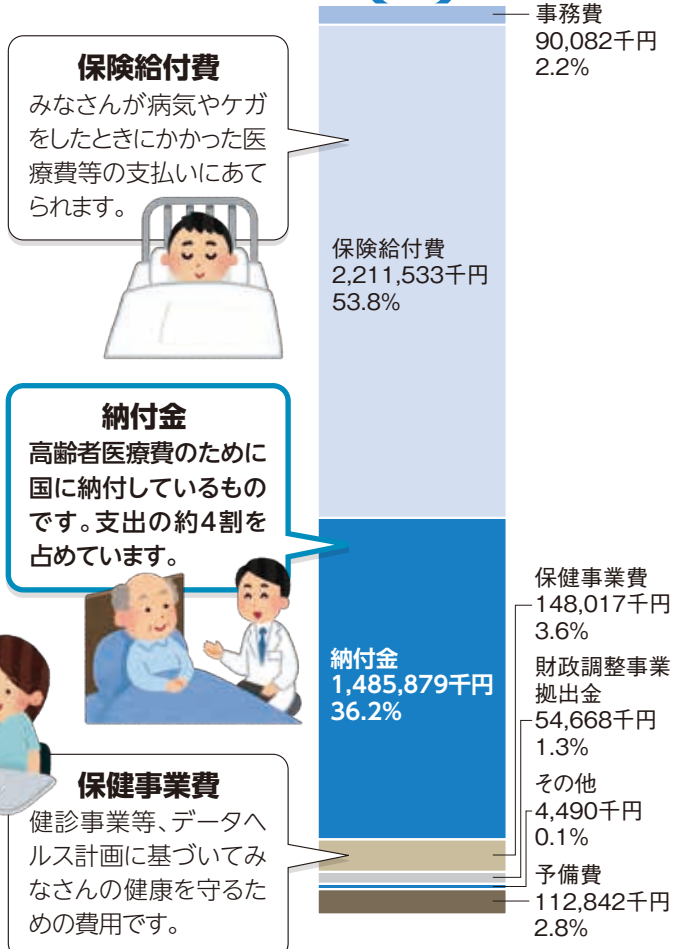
保険給付費
みなさんが病気やケガをしたときにかかった医療費等の支払いにあてられます。

事務費
90,082千円
2.2%

保険給付費
2,211,533千円
53.8%

納付金
高齢者医療費のために国に納付しているものです。支出の約4割を占めています。

納付金
1,485,879千円
36.2%

保健事業費
148,017千円
3.6%

財政調整事業拠出金
54,668千円
1.3%

その他
4,490千円
0.1%

予備費
112,842千円
2.8%

保健事業費
健診事業等、データヘルス計画に基づいてみなさんの健康を守るための費用です。